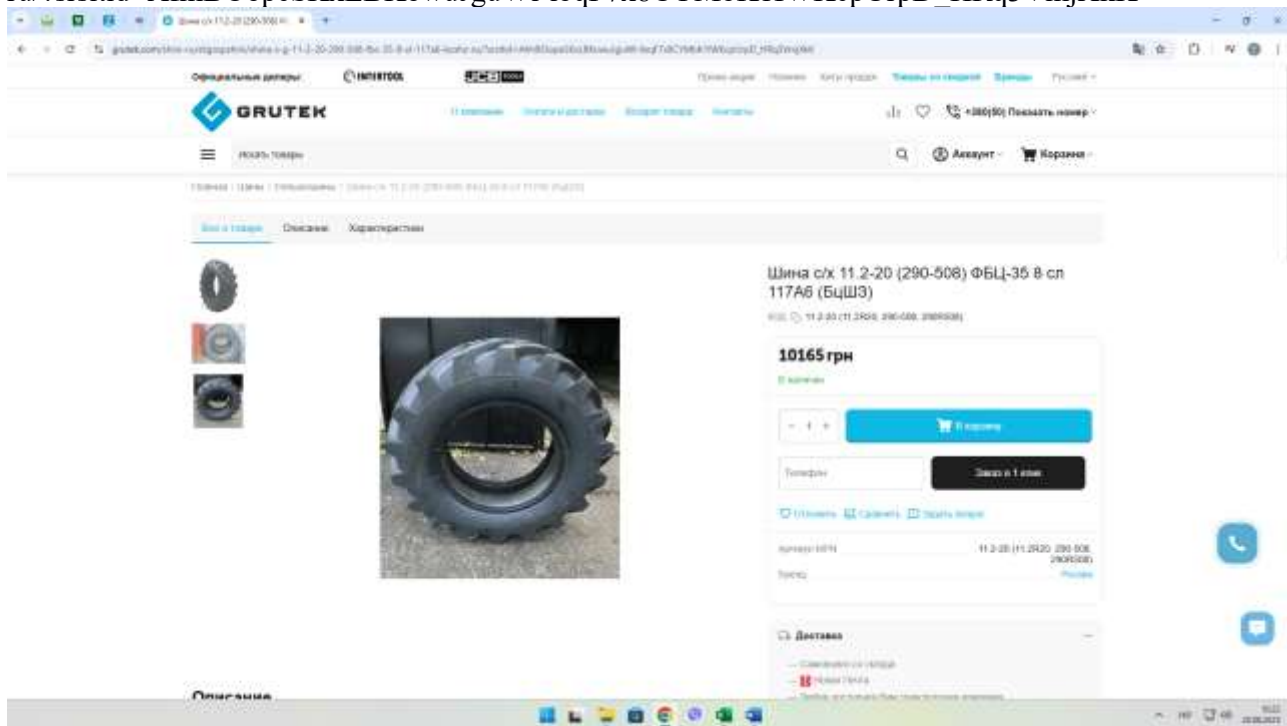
Шина с/х 11.2-20 (290-508) Ф... ×

Официальные дилеры: INTERTOOL JCB

GRUTEK

Акаунт Корзина

Все о товаре Описание Характеристики

Шина с/х 11.2-20 (290-508) ФБЦ-35 8 сл 117А6 (БцШЗ)

10165 грн

В корзину

Заказ в 1 клик

Доставка

Описание